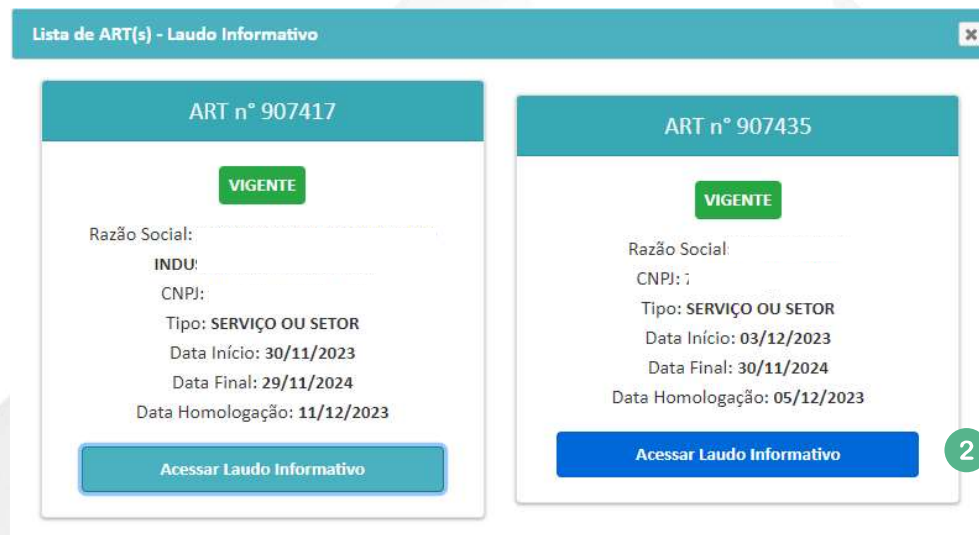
Lista de ART(s) - Laudo Informativo

×

ART n° 907417

VIGENTE

Razão Social:
INDU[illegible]

CNPJ:

Tipo: SERVIÇO OU SETOR

Data Início: 30/11/2023

Data Final: 29/11/2024

Data Homologação: 11/12/2023

Acessar Laudo Informativo

ART n° 907435

VIGENTE

Razão Social:

CNPJ: 7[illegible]

Tipo: SERVIÇO OU SETOR

Data Início: 03/12/2023

Data Final: 30/11/2024

Data Homologação: 05/12/2023

Acessar Laudo Informativo

2